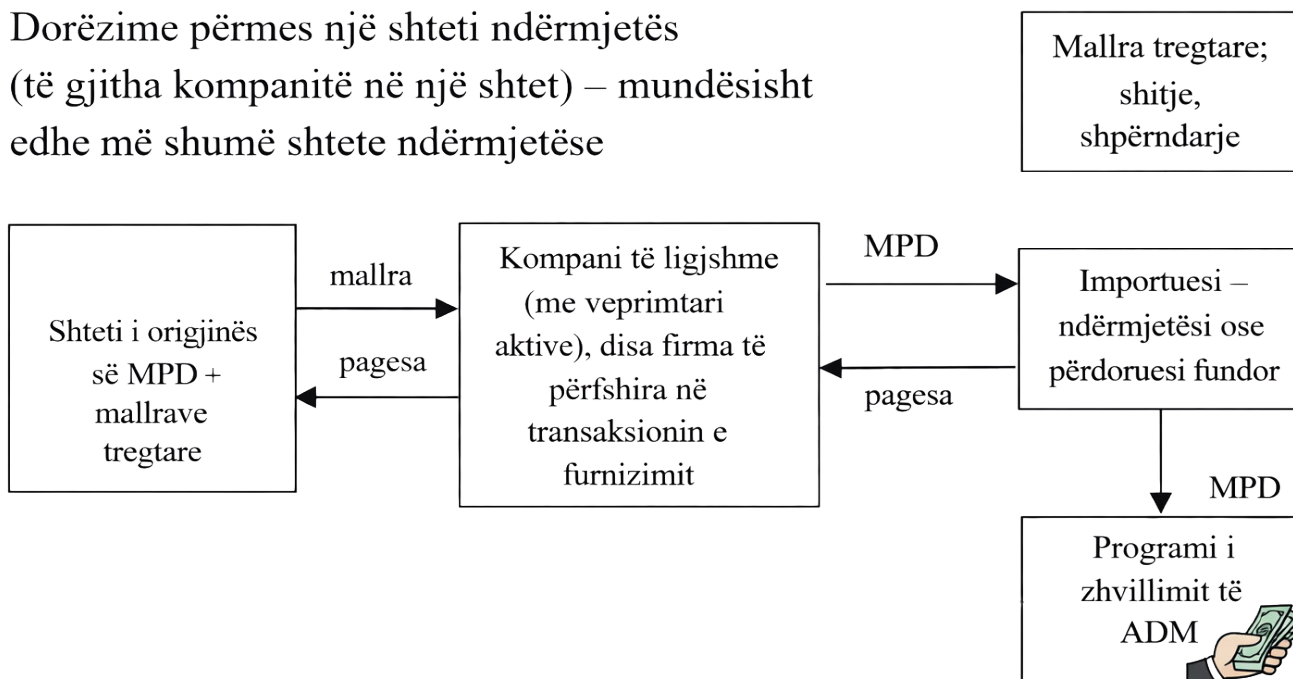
Dorëzime përmes një shteti ndërmjetës (të gjitha kompanitë në një shtet) – mundësisht edhe më shumë shtete ndërmjetëse

Mallra tregtare; shitje, shpërndarje

Shteti i origjinës së MPD + mallrave tregtare

mallra

pagesa

Kompani të ligjshme (me veprimtari aktive), disa firma të përfshira në transaksionin e furnizimit

MPD

pagesa

Importuesi – ndërmjetësi ose përdoruesi fundor

MPD

Programi i zhvillimit të ADM